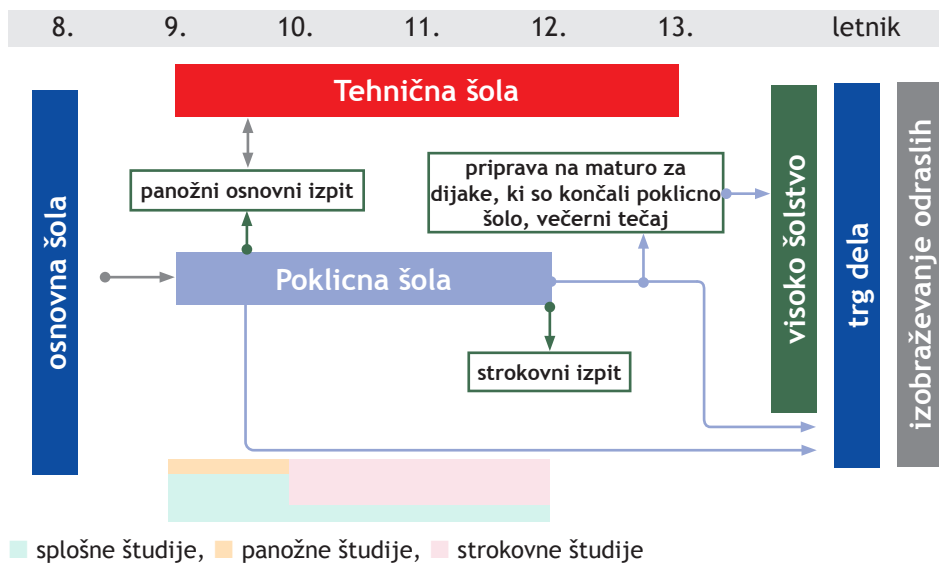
8. 9. 10. 11. 12. 13. letnik

Tehnična šola

osnovna šola

panožni osnovni izpit

priprava na maturo za dijake, ki so končali poklicno šolo, večerni tečaj

Poklicna šola

strokovni izpit

visoko šolstvo

trg dela

izobraževanje odraslih

splošne študije, panožne študije, strokovne študije